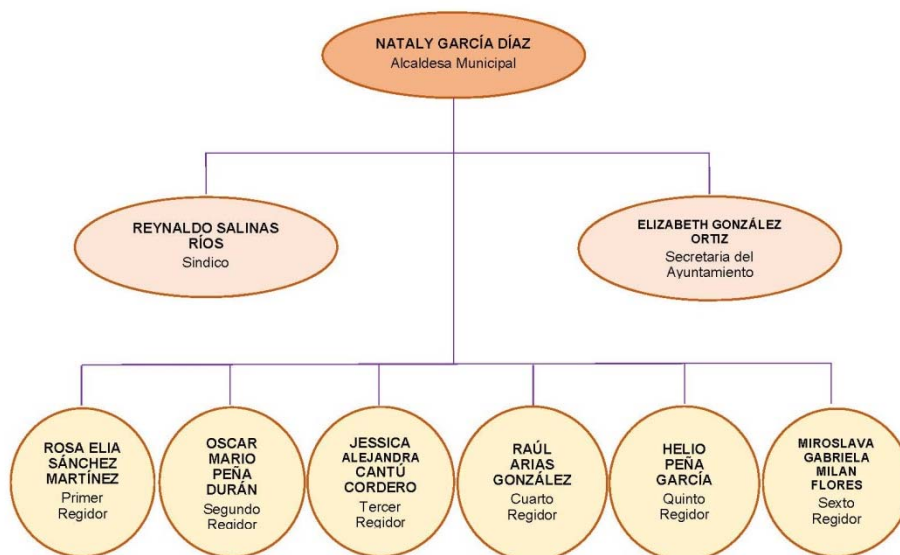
NATALY GARCÍA DÍAZ
Alcaldesa Municipal

REYNALDO SALINAS RÍOS
Sindico

ELIZABETH GONZÁLEZ ORTIZ
Secretaria del Ayuntamiento

ROSA ELIA SÁNCHEZ MARTÍNEZ
Primer Regidor

OSCAR MARIO PEÑA DURÁN
Segundo Regidor

JESSICA ALEJANDRA CANTÚ CORDERO
Tercer Regidor

RAÚL ARIAS GONZÁLEZ
Cuarto Regidor

HELIO PEÑA GARCÍA
Quinto Regidor

MIROSLAVA GABRIELA MILAN FLORES
Sexto Regidor